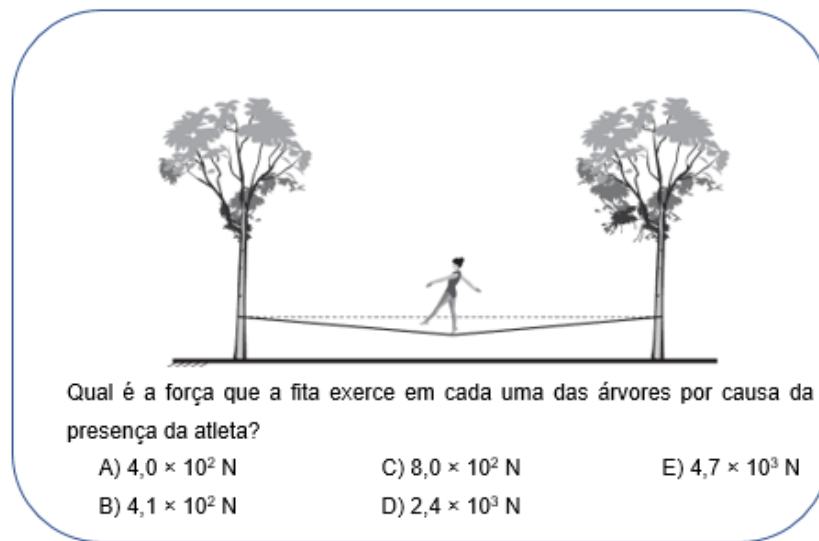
Qual é a força que a fita exerce em cada uma das árvores por causa da presença da atleta?

A) $4,0 \times 10^2$ N
C) $8,0 \times 10^2$ N
E) $4,7 \times 10^3$ N
B) $4,1 \times 10^2$ N
D) $2,4 \times 10^3$ N